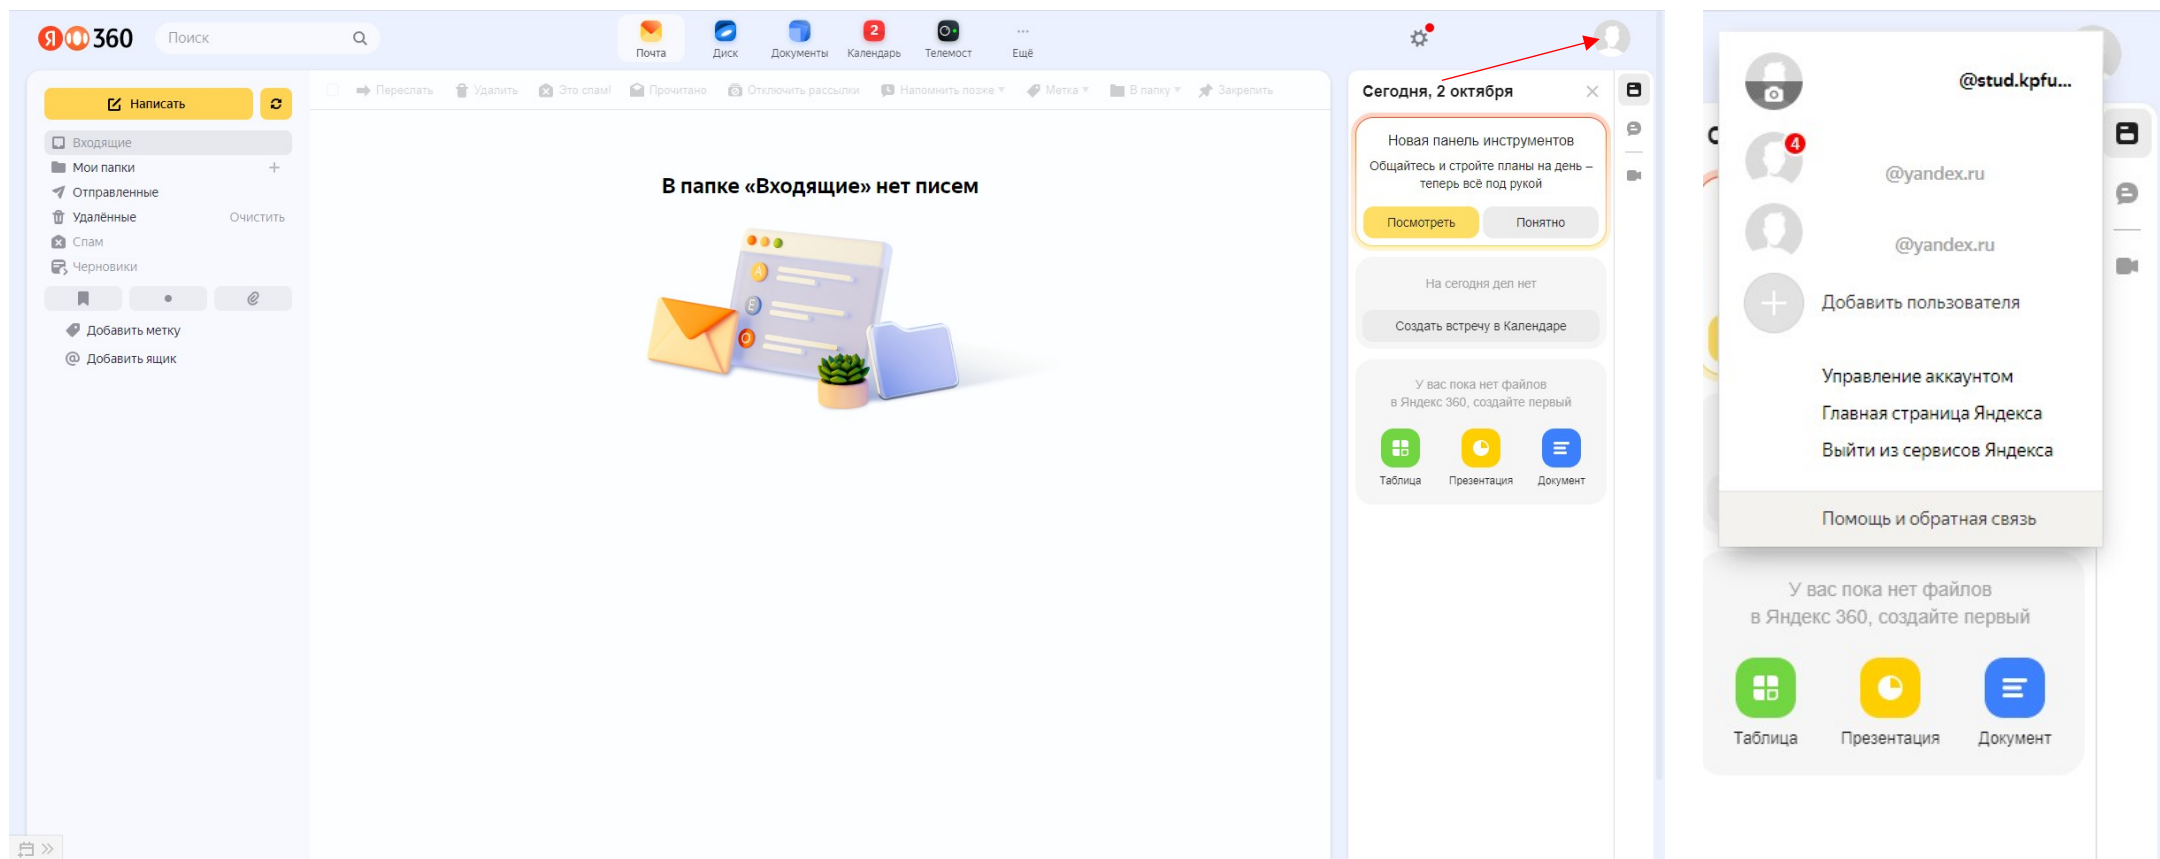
Я 360 Поиск

Почта Диск Документы 2 Календарь Телемост Ещё

Написать

Входящие
Мои папки
Отправленные
Удалённые Очистить
Спам
Черновики

Добавить метку
Добавить ящик

Переслать Удалить Это спам! Прочитано Отключить рассылки Напомнить позже Метка В папку Закрепить

В папке «Входящие» нет писем

Сегодня, 2 октября

Новая панель инструментов
Общайтесь и стройте планы на день – теперь всё под рукой
Посмотреть Понятно

На сегодня дел нет
Создать встречу в Календаре

У вас пока нет файлов в Яндекс 360, создайте первый
Таблица Презентация Документ

@stud.kpfu...
4
@yandex.ru
@yandex.ru
Добавить пользователя
Управление аккаунтом
Главная страница Яндекса
Выйти из сервисов Яндекса
Помощь и обратная связь

У вас пока нет файлов в Яндекс 360, создайте первый
Таблица Презентация Документ